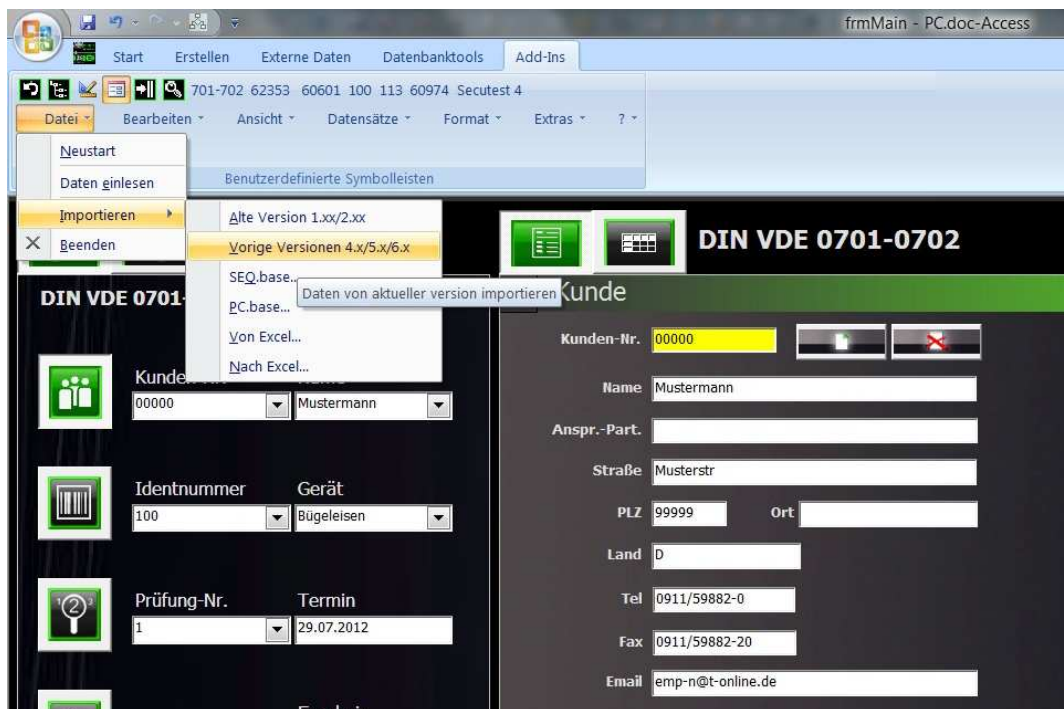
frmMain - PC.doc-Access

Start Erstellen Externe Daten Datenbanktools Add-Ins

701-702 62353 60601 100 113 60974 Secutest 4

Datei Bearbeiten Ansicht Datensätze Format Extras ?

Neustart
Daten einlesen
Importieren
Beenden

Benutzerdefinierte Symbolleisten

Alte Version 1.xx/2.xx
Vorige Versionen 4.x/5.x/6.x
SEQ.base...
PC.base...
Von Excel...
Nach Excel...

Daten von aktueller version importieren

DIN VDE 0701-0702

DIN VDE 0701-

Kunde

Kunden-Nr. 00000

Kunden-Nr. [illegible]
00000 Mustermann

Name Mustermann

Anspr.-Part.

Straße Musterstr

Identnummer Gerät
100 Bügeleisen

PLZ 99999 Ort

Land D

Prüfung-Nr. Termin
1 29.07.2012

Tel 0911/59882-0

Fax 0911/59882-20

Email emp-n@t-online.de